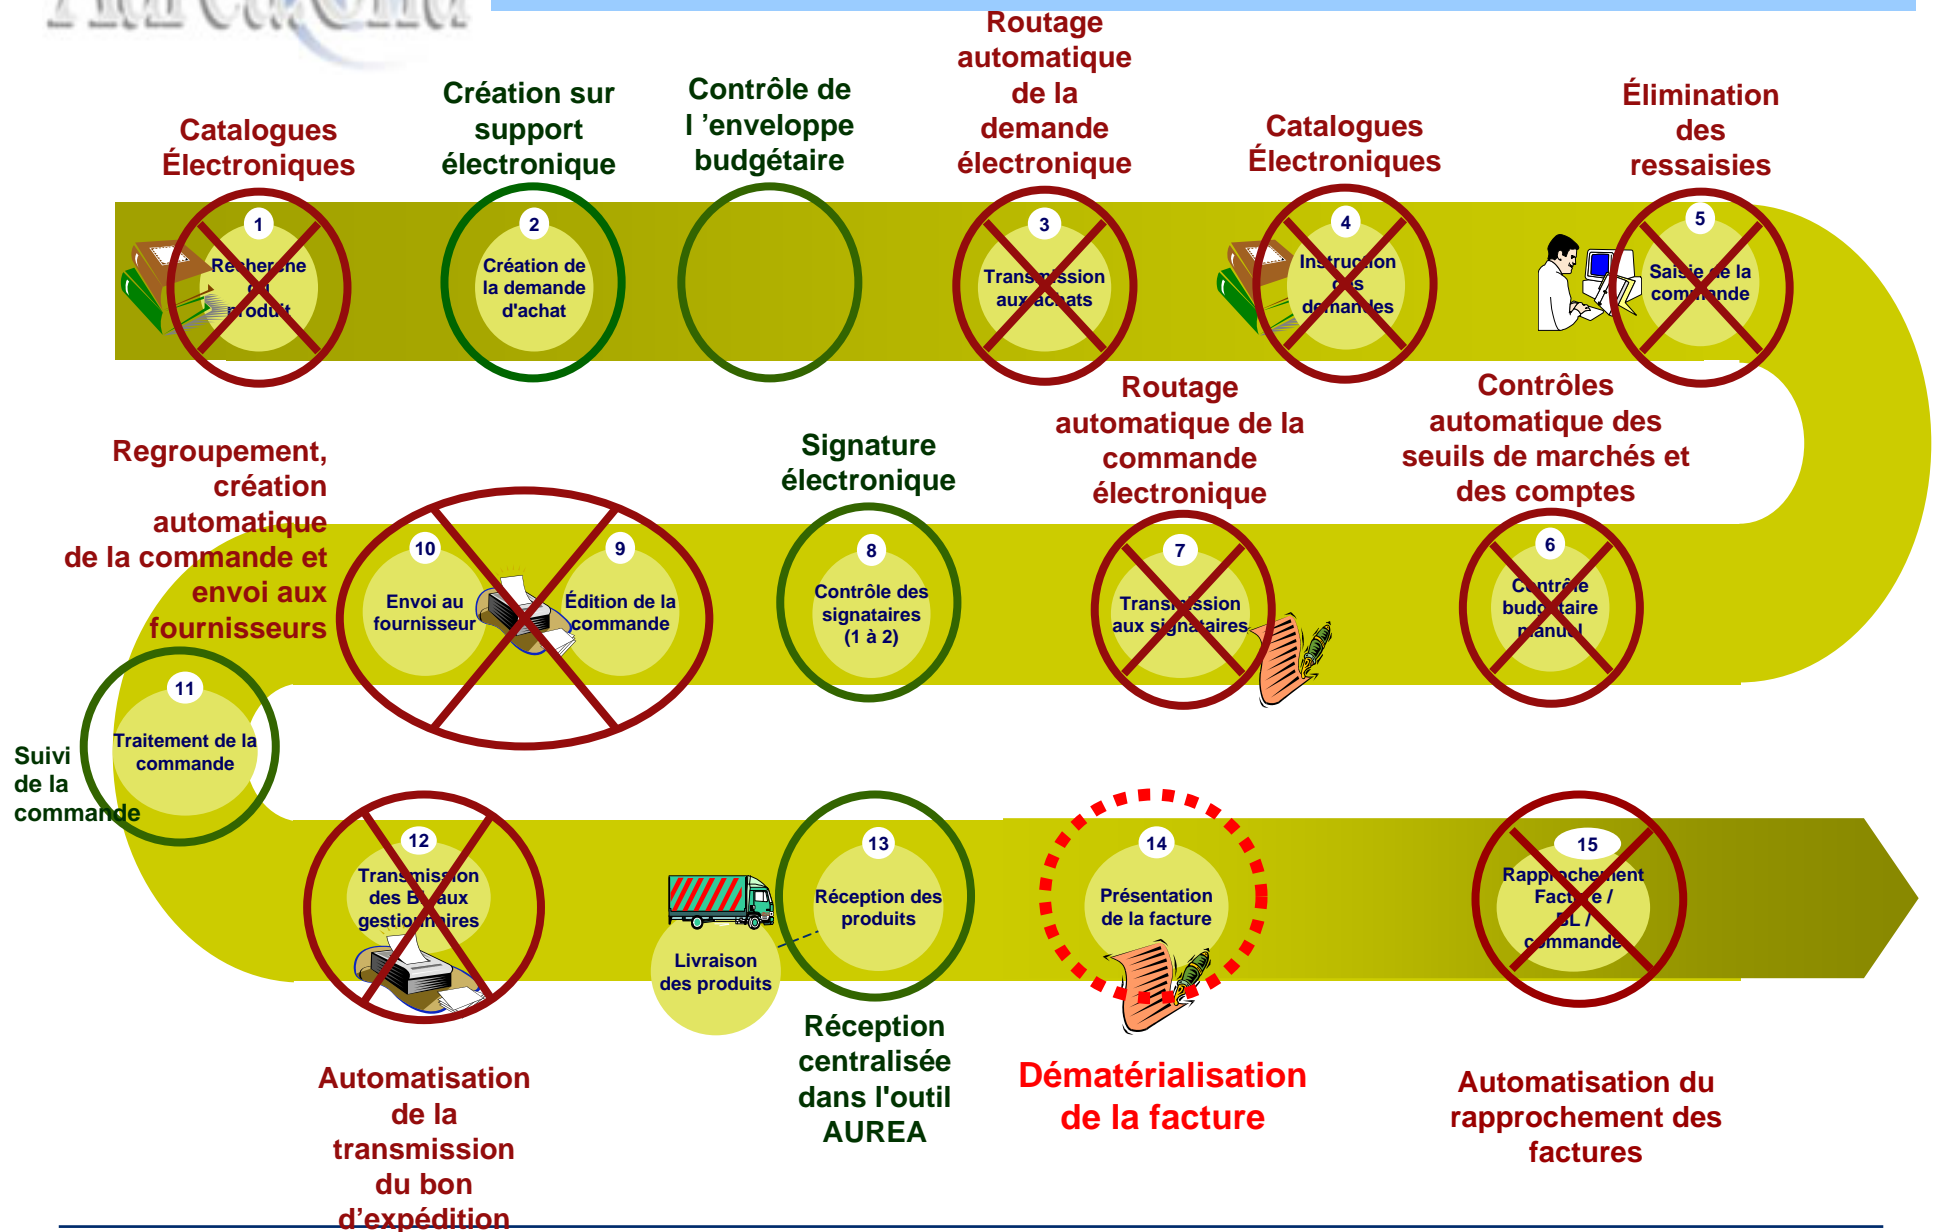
Catalogues Électroniques

Création sur support électronique

Contrôle de l 'enveloppe budgétaire

Routage automatique de la demande électronique

Catalogues Électroniques

Élimination des ressaisies

1
Recherche du produit

2
Création de la demande d'achat

3
Transmission aux achats

4
Instruction des demandes

5
Saisie de la commande

Regroupement, création automatique de la commande et envoi aux fournisseurs

Signature électronique

Routage automatique de la commande électronique

Contrôles automatique des seuils de marchés et des comptes

10
Envoi au fournisseur

9
Édition de la commande

8
Contrôle des signataires (1 à 2)

7
Transmission aux signataires

6
Contrôle budgétaire manuel

11
Traitement de la commande

Suivi de la commande

12
Transmission des Bureaux gestionnaires

Livraison des produits

13
Réception des produits

14
Présentation de la facture

15
Rapprochement Facture / BL / commande

Automatisation de la transmission du bon d'expédition

Réception centralisée dans l'outil AUREA

Dématérialisation de la facture

Automatisation du rapprochement des factures